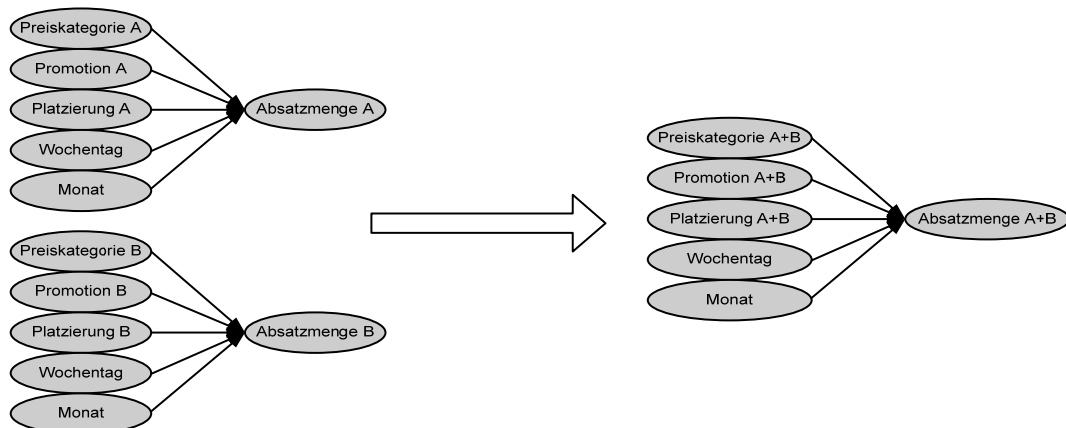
Preiskategorie A
Promotion A
Platzierung A
Wochentag
Monat
Absatzmenge A

Preiskategorie B
Promotion B
Platzierung B
Wochentag
Monat
Absatzmenge B

Preiskategorie A+B
Promotion A+B
Platzierung A+B
Wochentag
Monat
Absatzmenge A+B